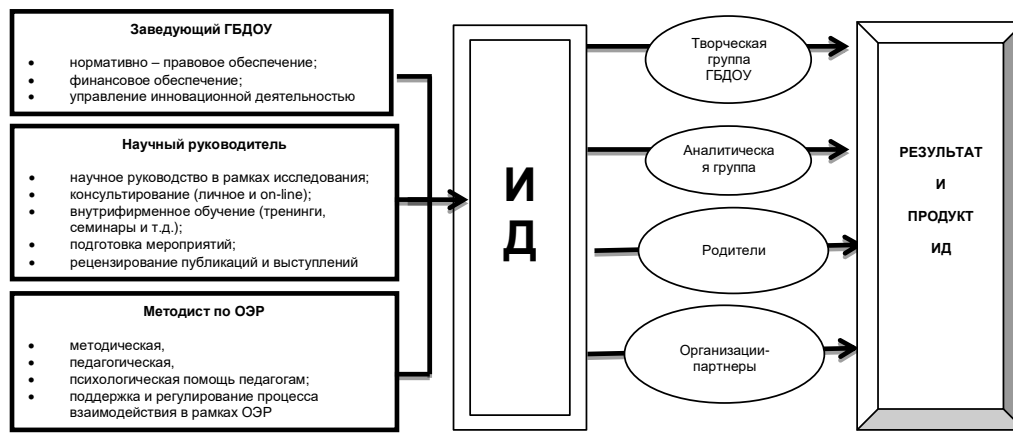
Заведующий ГБДОУ

- нормативно – правовое обеспечение;
- финансовое обеспечение;
- управление инновационной деятельностью

Научный руководитель

- научное руководство в рамках исследования;
- консультирование (личное и on-line);
- внутрифирменное обучение (тренинги, семинары и т.д.);
- подготовка мероприятий;
- рецензирование публикаций и выступлений

Методист по ОЭР

- методическая,
- педагогическая,
- психологическая помощь педагогам;
- поддержка и регулирование процесса взаимодействия в рамках ОЭР

И
Д

Творческая группа ГБДОУ

Аналитическая группа

Родители

Организации-партнеры

РЕЗУЛЬТАТ
И
ПРОДУКТ
ИД